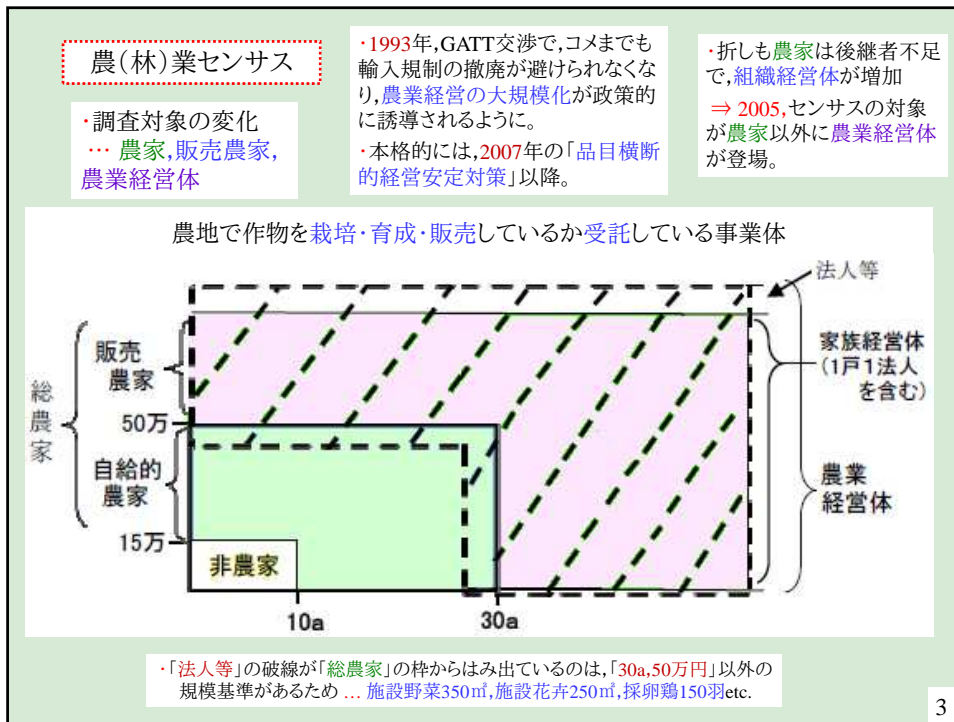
農(林)業センサス

・調査対象の変化
… 農家,販売農家,農業経営体

・1993年,GATT交渉で,コメまでも輸入規制の撤廃が避けられなくなり,農業経営の大規模化が政策的に誘導されるように。
・本格的には,2007年の「品目横断的経営安定対策」以降。

・折しも農家は後継者不足で,組織経営体が増加
⇒ 2005,センサスの対象が農家以外に農業経営体が登場。

農地で作物を栽培・育成・販売しているか受託している事業体

法人等

総農家

販売農家

50万

自給的農家

15万

非農家

10a

30a

家族経営体(1戸1法人を含む)

農業経営体

・「法人等」の破線が「総農家」の枠からはみ出ているのは,「30a,50万円」以外の規模基準があるため … 施設野菜350㎡,施設花卉250㎡,採卵鶏150羽etc.

3